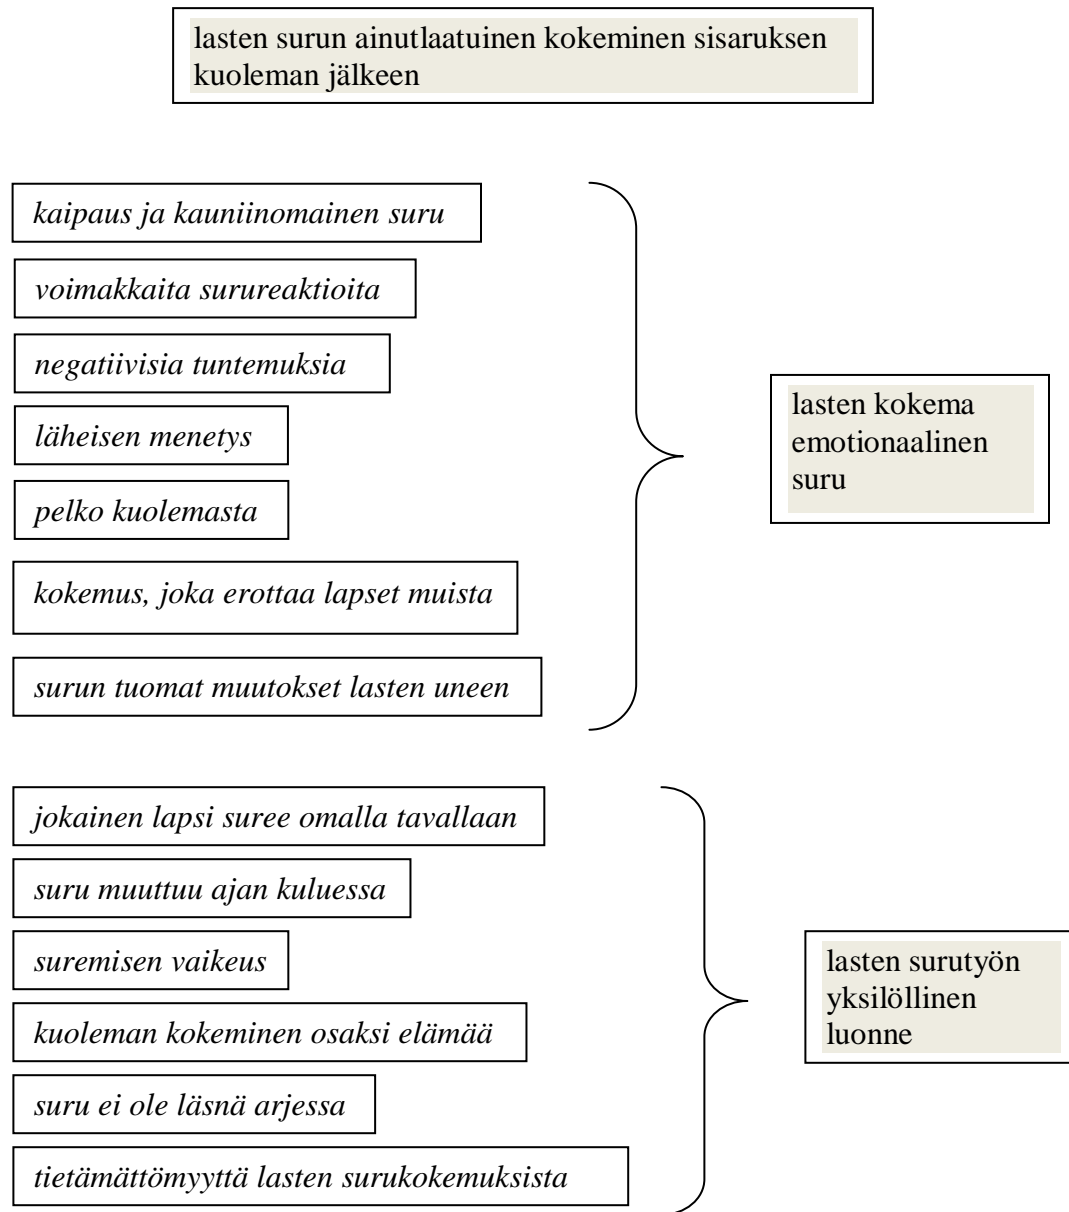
lasten surun ainutlaatuinen kokeminen sisaruksen kuoleman jälkeen

*kaipaus ja kauniinomainen suru*

*voimakkaita surureaktioita*

*negatiivisia tuntemuksia*

*läheisen menetys*

*pelko kuolemasta*

*kokemus, joka erottaa lapset muista*

*surun tuomat muutokset lasten uneen*

lasten kokema emotionaalinen suru

*jokainen lapsi suree omalla tavallaan*

*suru muuttuu ajan kuluessa*

*suremisen vaikeus*

*kuoleman kokeminen osaksi elämää*

*suru ei ole läsnä arjessa*

*tietämättömyyttä lasten surukokemuksista*

lasten surutyön yksilöllinen luonne